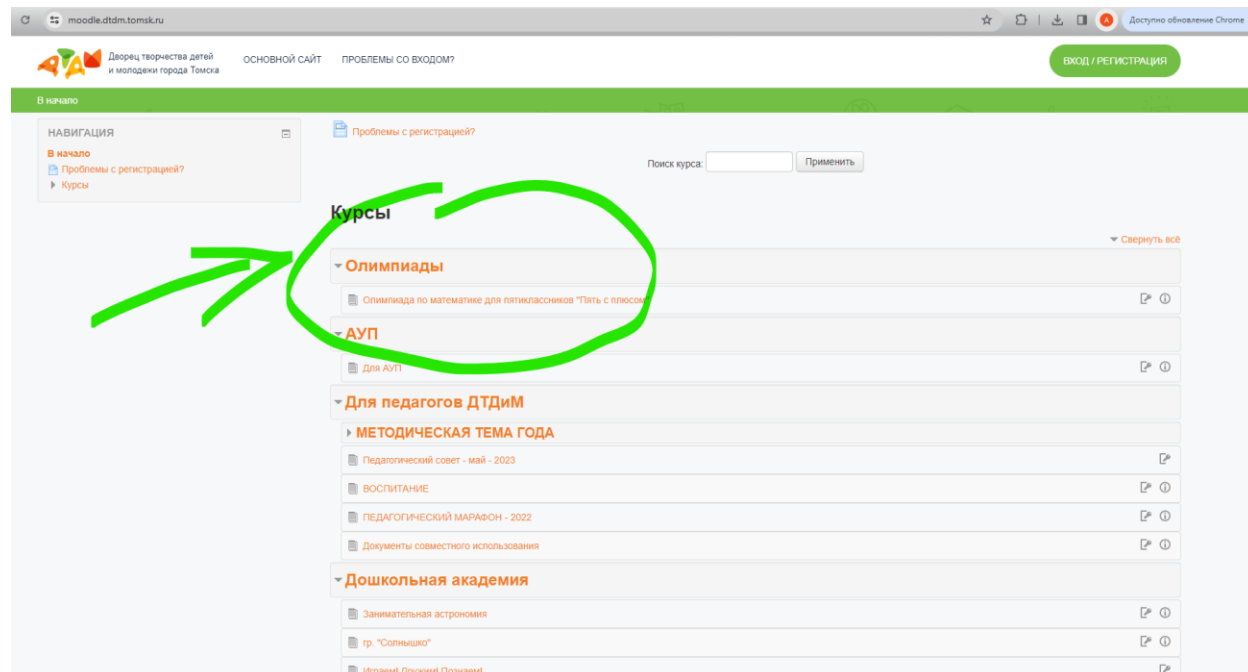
moodle.dtdm.tomsk.ru

Доступно обновление Chrome

Дворец творчества детей и молодежи города Томска

ОСНОВНОЙ САЙТ ПРОБЛЕМЫ СО ВХОДОМ?

ВХОД / РЕГИСТРАЦИЯ

В начало

НАВИГАЦИЯ

В начало
Проблемы с регистрацией?
Курсы

Проблемы с регистрацией?

Поиск курса: Применить

Курсы

Свернуть всё

Олимпиады

Олимпиада по математике для пятиклассников "Пять с плюсом"

АУП

Для АУП

Для педагогов ДТДиМ

МЕТОДИЧЕСКАЯ ТЕМА ГОДА

Педагогический совет - май - 2023

ВОСПИТАНИЕ

ПЕДАГОГИЧЕСКИЙ МАРАФОН - 2022

Документы совместного использования

Дошкольная академия

Занимательная астрономия

гр. "Солнышко"

Играем! Дружим! Познаем!